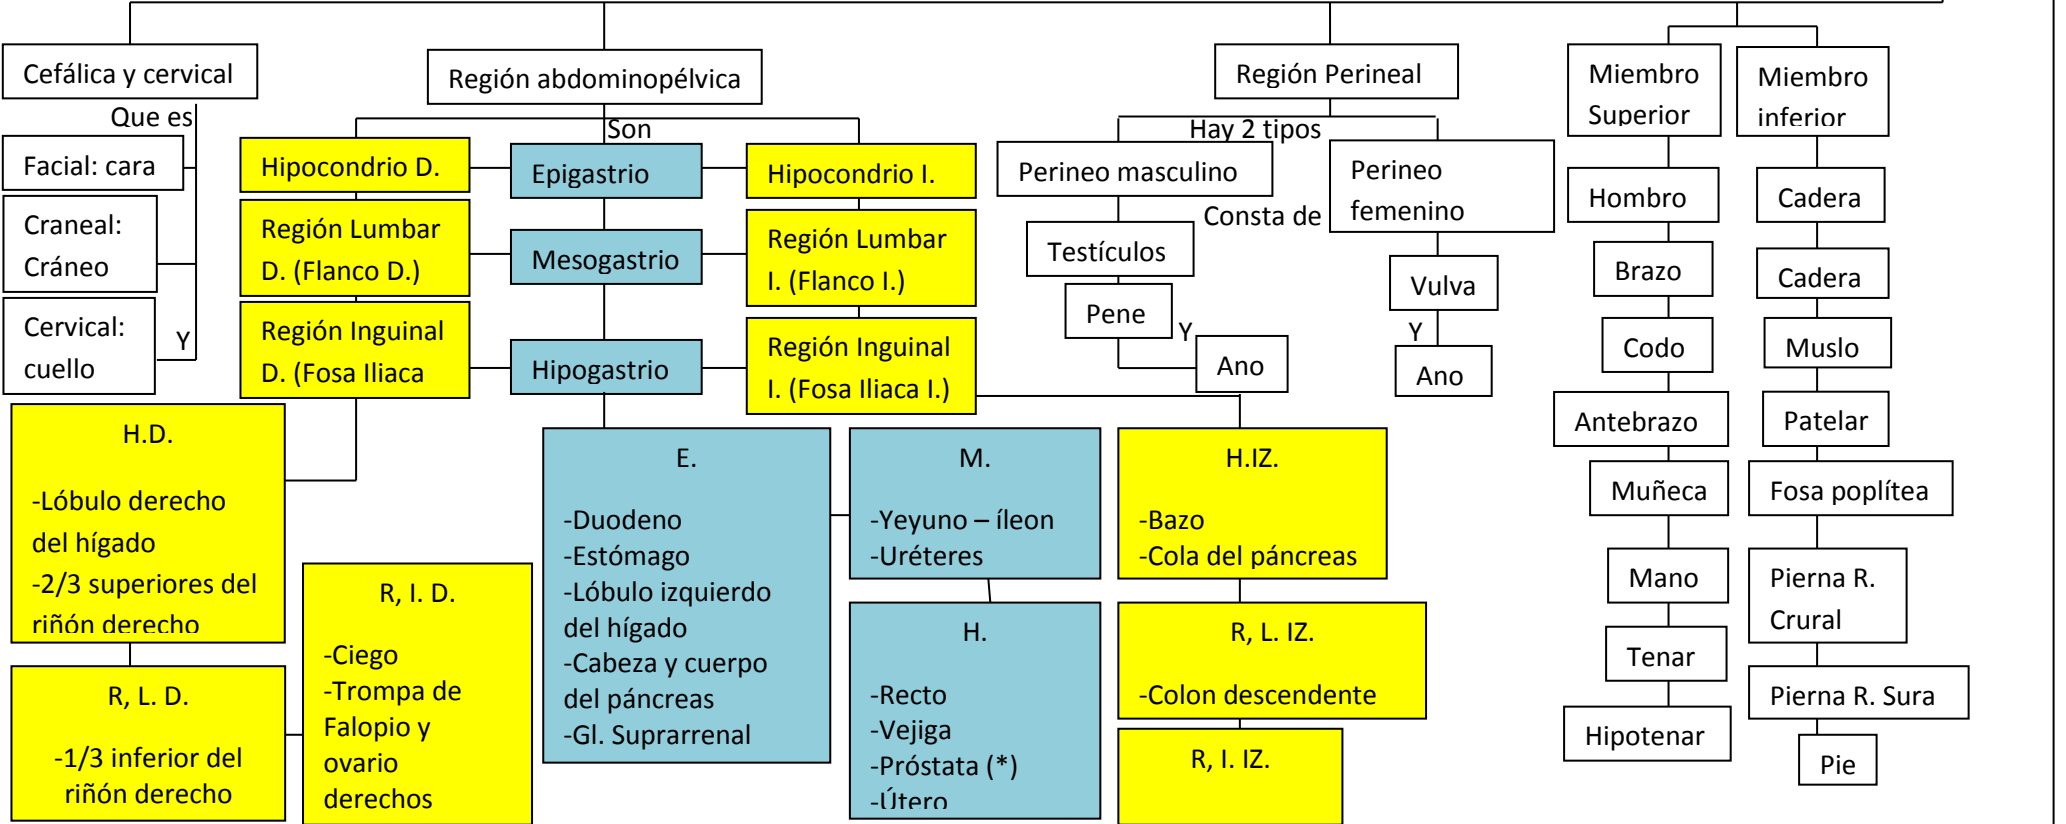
Cefálica y cervical

Que es

Facial: cara

Craneal: Cráneo

Cervical: cuello

Y

Región abdominopélvica

Son

Hipocondrio D.

Epigastrio

Hipocondrio I.

Región Lumbar D. (Flanco D.)

Mesogastrio

Región Lumbar I. (Flanco I.)

Región Inguinal D. (Fosa Iliaca

Hipogastrio

Región Inguinal I. (Fosa Iliaca I.)

H.D.

-Lóbulo derecho del hígado
-2/3 superiores del riñón derecho

R, L. D.

-1/3 inferior del riñón derecho

R, I. D.

-Ciego
-Trompa de Falopio y ovario derechos

E.

-Duodeno
-Estómago
-Lóbulo izquierdo del hígado
-Cabeza y cuerpo del páncreas
-Gl. Suprarrenal

M.

-Yeyuno – íleon
-Uréteres

H.

-Recto
-Vejiga
-Próstata (*)
-Útero

H.IZ.

-Bazo
-Cola del páncreas

R, L. IZ.

-Colon descendente

R, I. IZ.

Región Perineal

Hay 2 tipos

Perineo masculino

Consta de

Perineo femenino

Testículos

Pene

Y

Ano

Vulva

Y

Ano

Miembro Superior

Hombro

Brazo

Codo

Antebrazo

Muñeca

Mano

Tenar

Hipotenar

Miembro inferior

Cadera

Cadera

Muslo

Patelar

Fosa poplítea

Pierna R. Crural

Pierna R. Sura

Pie